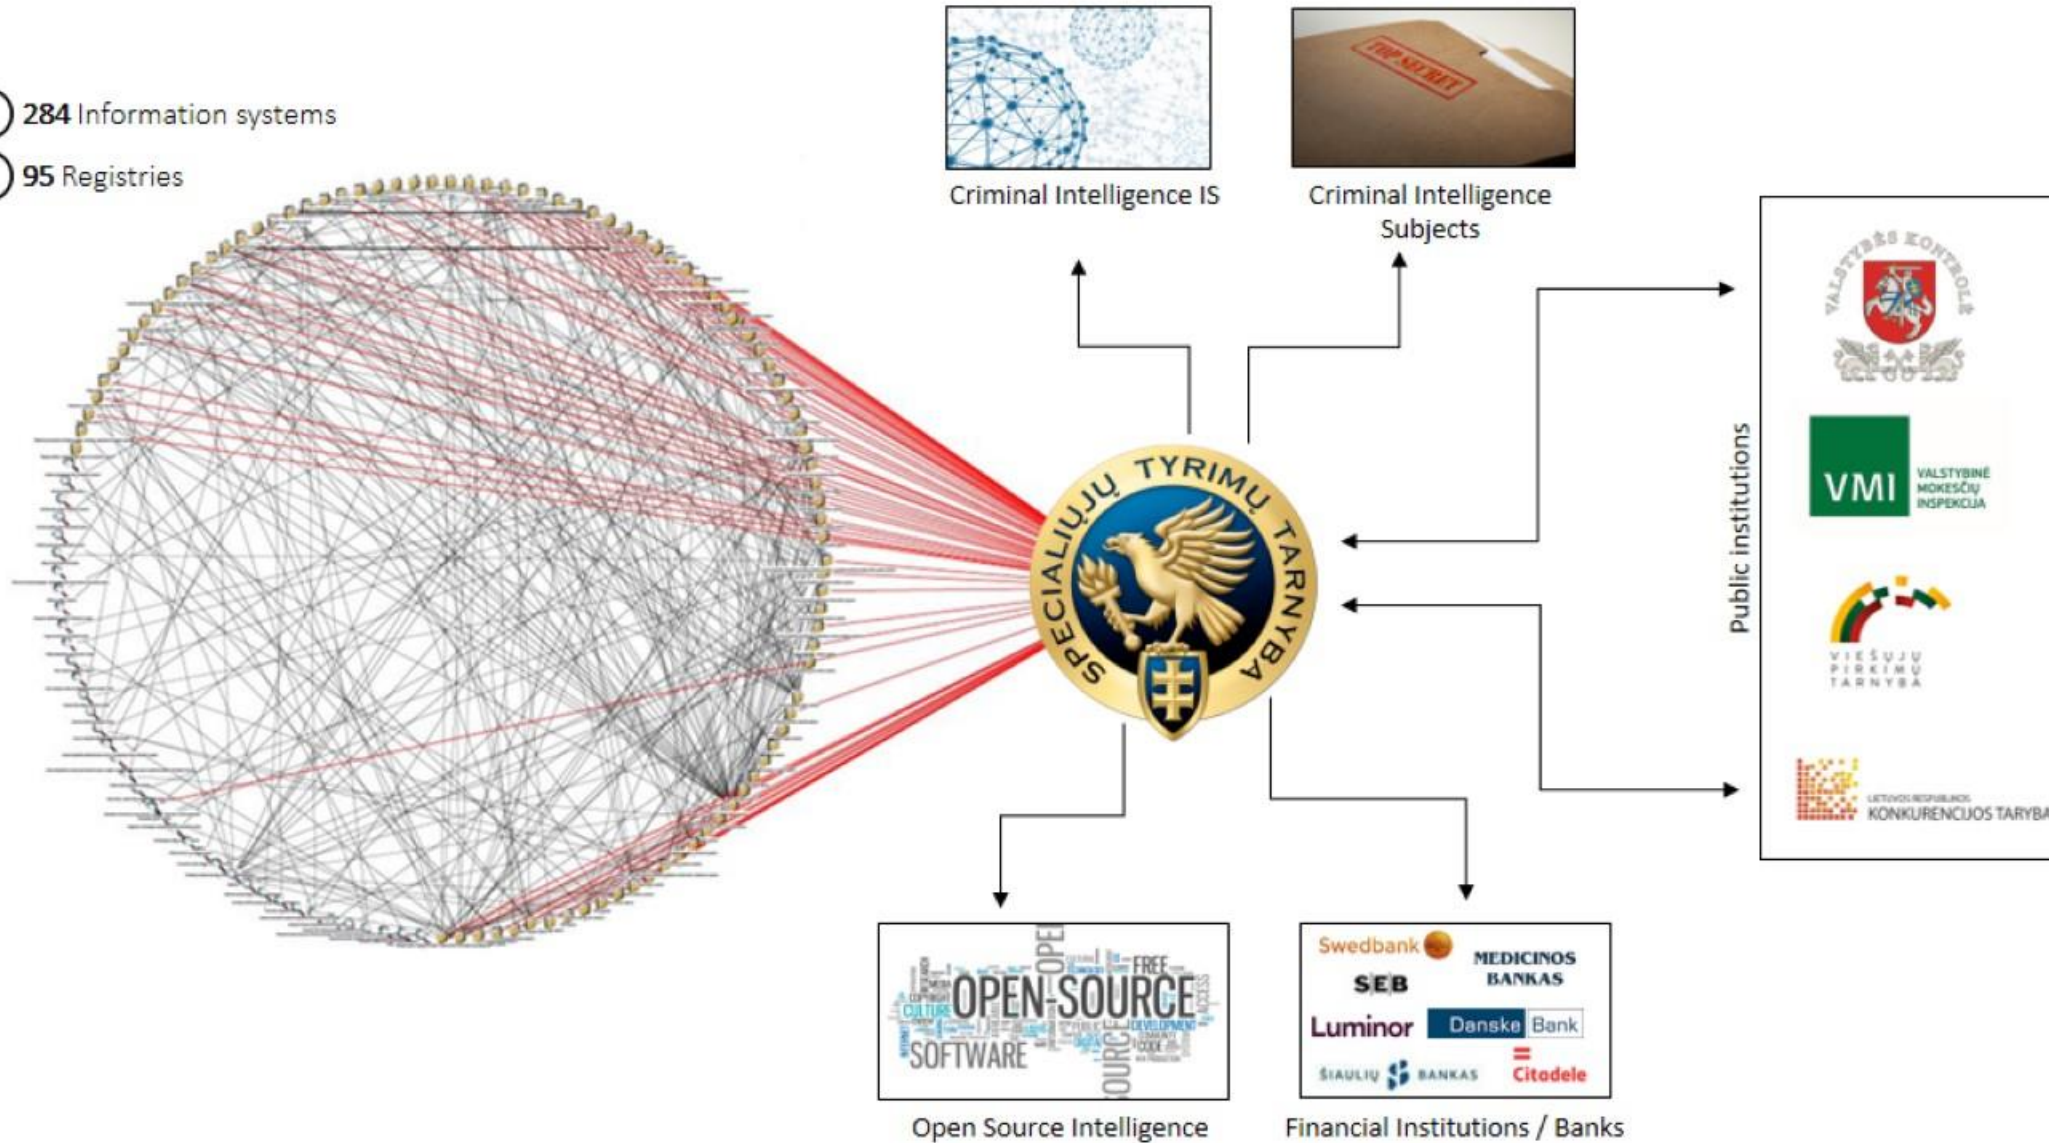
284 Information systems

95 Registries

Criminal Intelligence IS

TOP SECRET

Criminal Intelligence Subjects

SPECIALIŲJŲ TYRIMŲ TARNYBA

Public institutions

VALSTYBĖS KONTROLĖ

VMI VALSTYBINĖ MOKESČIŲ INSPEKCIJA

VIEŠŲJŲ PIRKIMŲ TARNYBA

LIETUVOS RESPUBLIKOS KONKURENCIJOS TARYBA

OPEN-SOURCE SOFTWARE FREE CULTURE DEVELOPMENT CODE ACCESS OPEN SOURCE

Open Source Intelligence

Swedbank

MEDICINOS BANKAS

SEB

Luminor

Danske Bank

ŠIAULIŲ BANKAS

Citadele

Financial Institutions / Banks